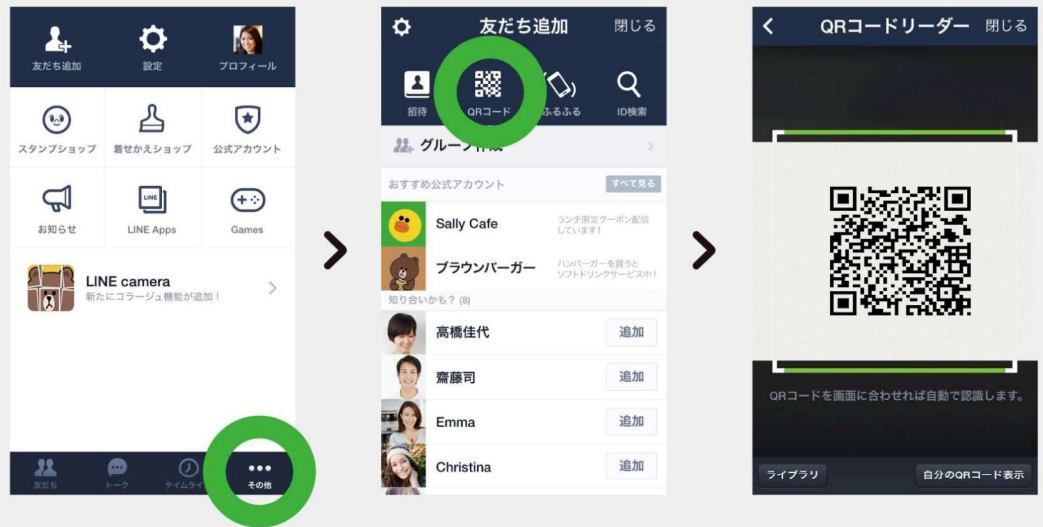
友だち追加
設定
プロフィール
スタンプショップ
着せかえショップ
公式アカウント
お知らせ
LINE Apps
Games
LINE camera
新たにコラージュ機能が追加！
友だち
トーク
タイムライ
その他

友だち追加
閉じる
招待
QRコード
ふるふる
ID検索
グルー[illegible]
おすすめ公式アカウント
すべて見る
Sally Cafe
ランチ限定クーポン配信しています！
ブラウンバーガー
ハンバーガーを買うとソフトドリンクサービス中！
知り合いかも？ (8)
高橋佳代
追加
齋藤司
追加
Emma
追加
Christina
追加

QRコードリーダー
閉じる
QRコードを画面に合わせれば自動で認識します。
ライブラリ
自分のQRコード表示